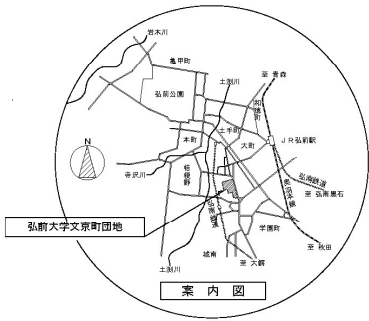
岩木川

亀甲町

土渕川

至 青森

弘前公園

和徳町

土手町

JR弘前駅

本町

大町

N

弘南鉄道

寺沢川

桔梗野

奥羽本線

至 弘南黒石

弘前大学文京町団地

弘南鉄道

学園町

至 秋田

城南

至 大鰐

土渕川

案 内 図